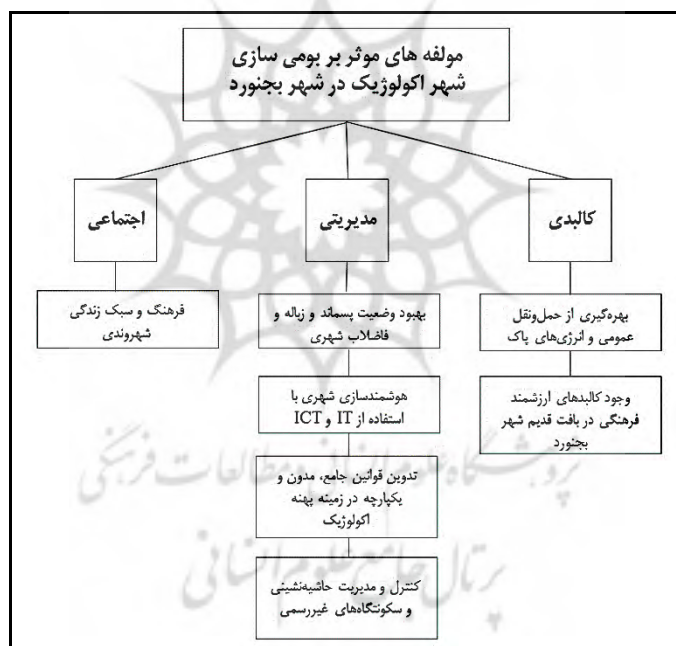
مولفه های موثر بر بومی سازی شهر اکولوژیک در شهر بجنورد

کالبدی

مدیریتی

اجتماعی

بهره‌گیری از حمل‌ونقل عمومی و انرژی‌های پاک

وجود کالبدهای ارزشمند فرهنگی در بافت قدیم شهر بجنورد

بهبود وضعیت پسماند و زباله و فاضلاب شهری

هوشمندسازی شهری با استفاده از IT و ICT

تدوین قوانین جامع، مدون و یکپارچه در زمینه پهنه اکولوژیک

کنترل و مدیریت حاشیه‌نشینی و سکونتگاه‌های غیررسمی

فرهنگ و سبک زندگی شهروندی

پژوهشگاه علوم انسانی و مطالعات فرهنگی
پرتال جامع علوم انسانی